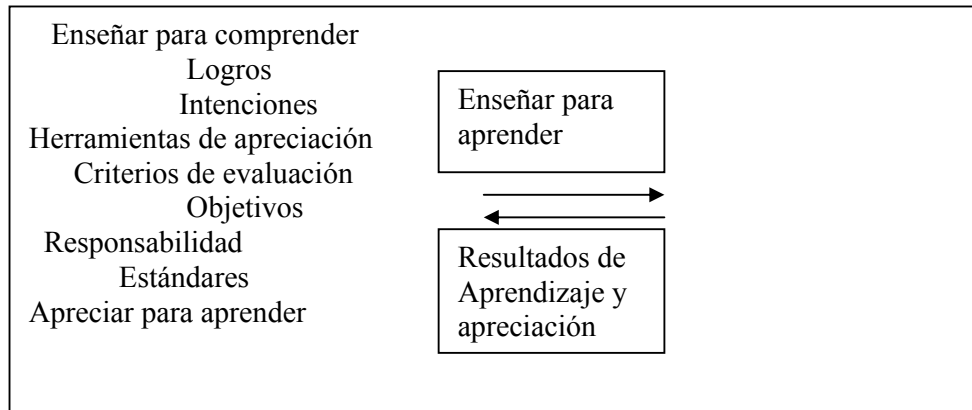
Enseñar para comprender
Logros
Intenciones
Herramientas de apreciación
Criterios de evaluación
Objetivos
Responsabilidad
Estándares
Apreciar para aprender

Enseñar para aprender

Resultados de Aprendizaje y apreciación